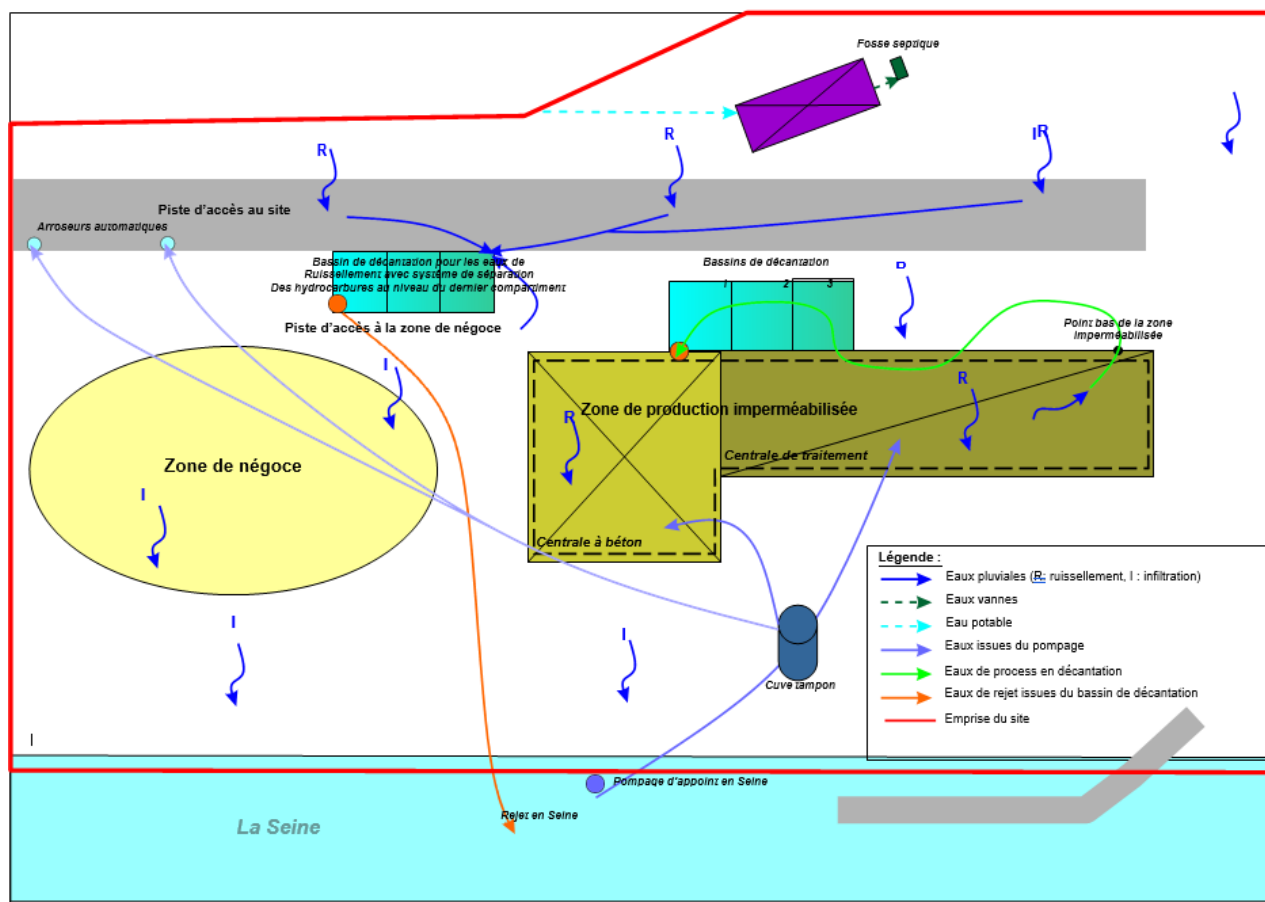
Fosse septique

R

R

IR

Piste d'accès au site

Arroseurs automatiques

Bassin de décantation pour les eaux de Ruissellement avec système de séparation Des hydrocarbures au niveau du dernier compartiment

Piste d'accès à la zone de négoce

Bassins de décantation

1 2 3

R

Point bas de la zone imperméabilisée

I

Zone de production imperméabilisée

R

R

Zone de négoce

Centrale de traitement

I

Centrale à béton

Légende :

Eaux pluviales (R: ruissellement, I : infiltration)

Eaux vannes

Eau potable

Eaux issues du pompage

Eaux de process en décantation

Eaux de rejet issues du bassin de décantation

Emprise du site

I

I

Cuve tampon

I

Pompage d'appoint en Seine

Rejet en Seine

La Seine